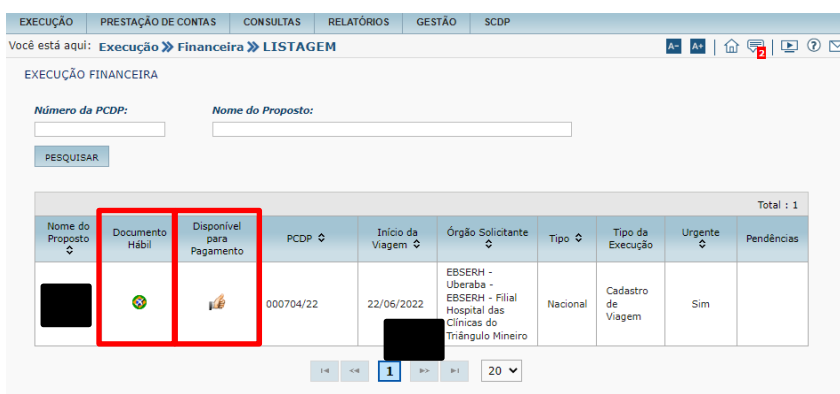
EXECUÇÃO | PRESTAÇÃO DE CONTAS | CONSULTAS | RELATÓRIOS | GESTÃO | SCDP

Você está aqui: Execução » Financeira » LISTAGEM

A- A+ 2

EXECUÇÃO FINANCEIRA

Número da PCDP:

Nome do Proposto:

PESQUISAR

Total : 1

| Nome do Proposto | Documento Hábil | Disponível para Pagamento | PCDP | Início da Viagem | Órgão Solicitante | Tipo | Tipo da Execução | Urgente | Pendências |
|---|---|---|---|---|---|---|---|---|---|
| | | | 000704/22 | 22/06/2022 | EBSERH - Uberaba - EBSERH - Filial Hospital das Clínicas do Triângulo Mineiro | Nacional | Cadastro de Viagem | Sim | |

1

20